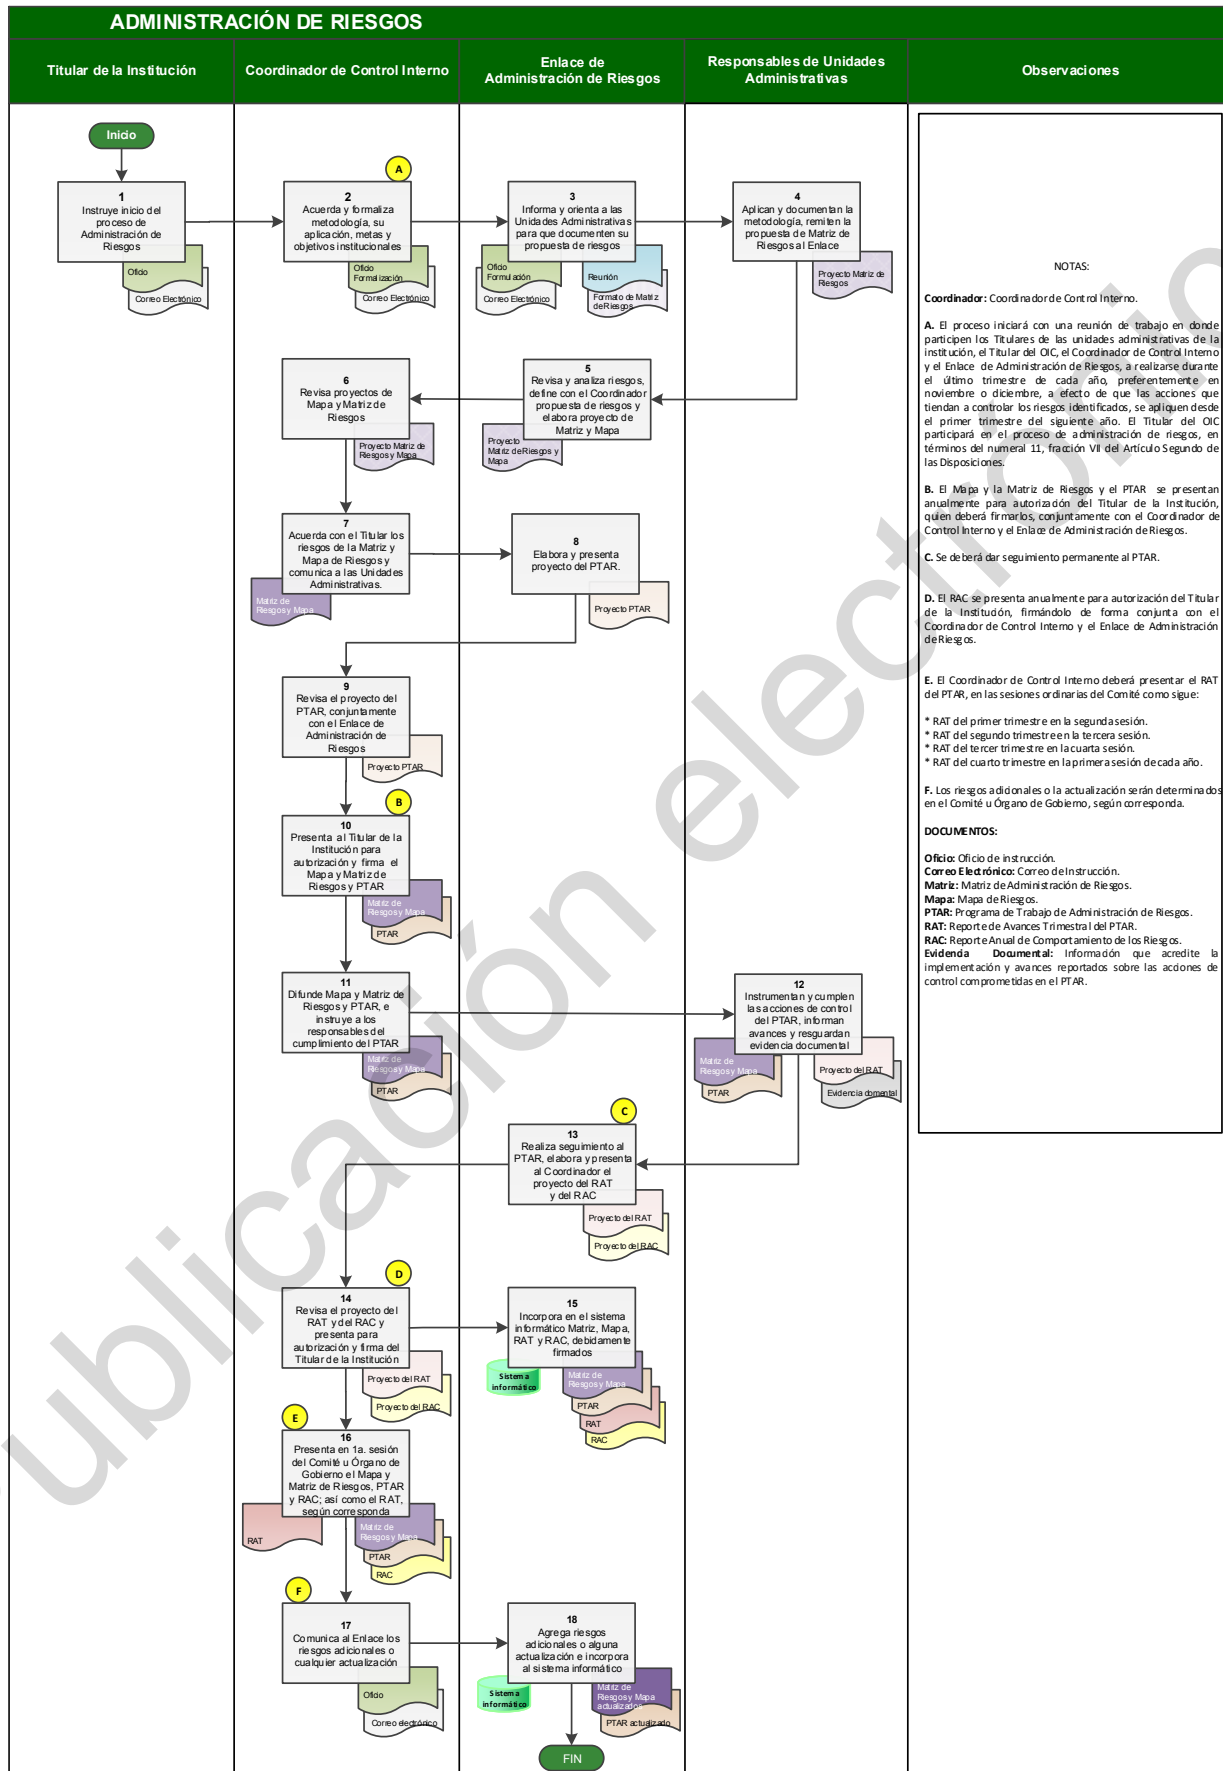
ADMINISTRACIÓN DE RIESGOS

| Titular de la Institución | Coordinador de Control Interno | Enlace de Administración de Riesgos | Responsables de Unidades Administrativas | Observaciones |
|---|---|---|---|---|

Inicio

1
Instruye inicio del proceso de Administración de Riesgos
Oficio
Correo Electrónico

A
2
Acuerda y formaliza metodología, su aplicación, metas y objetivos institucionales
Oficio Formalización
Correo Electrónico

3
Informa y orienta a las Unidades Administrativas para que documenten su propuesta de riesgos
Oficio Formulación
Correo Electrónico
Reunión
Formato de Matriz de Riesgos

4
Aplican y documentan la metodología, remiten la propuesta de Matriz de Riesgos al Enlace
Proyecto Matriz de Riesgos

5
Revisa y analiza riesgos, define con el Coordinador propuesta de riesgos y elabora proyecto de Matriz y Mapa
Proyecto Matriz de Riesgos y Mapa

6
Revisa proyectos de Mapa y Matriz de Riesgos
Proyecto Matriz de Riesgos y Mapa

7
Acuerda con el Titular los riesgos de la Matriz y Mapa de Riesgos y comunica a las Unidades Administrativas.
Matriz de Riesgos y Mapa

8
Elabora y presenta proyecto del PTAR.
Proyecto PTAR

9
Revisa el proyecto del PTAR, conjuntamente con el Enlace de Administración de Riesgos
Proyecto PTAR

B
10
Presenta al Titular de la Institución para autorización y firma el Mapa y Matriz de Riesgos y PTAR
Matriz de Riesgos y Mapa
PTAR

11
Difunde Mapa y Matriz de Riesgos y PTAR, e instruye a los responsables del cumplimiento del PTAR
Matriz de Riesgos y Mapa
PTAR

12
Instrumentan y cumplen las acciones de control del PTAR, informan avances y resguardan evidencia documental
Matriz de Riesgos y Mapa
PTAR
Proyecto del RAT
Evidencia domental

C
13
Realiza seguimiento al PTAR, elabora y presenta al Coordinador el proyecto del RAT y del RAC
Proyecto del RAT
Proyecto del RAC

D
14
Revisa el proyecto del RAT y del RAC y presenta para autorización y firma del Titular de la Institución
Proyecto del RAT
Proyecto del RAC

15
Incorpora en el sistema informático Matriz, Mapa, RAT y RAC, debidamente firmados
Sistema informático
Matriz de Riesgos y Mapa
PTAR
RAT
RAC

E
16
Presenta en 1a. sesión del Comité u Órgano de Gobierno el Mapa y Matriz de Riesgos, PTAR y RAC; así como el RAT, según corresponda
RAT
Matriz de Riesgos y Mapa
PTAR
RAC

F
17
Comunica al Enlace los riesgos adicionales o cualquier actualización
Oficio
Correo electrónico

18
Agrega riesgos adicionales o alguna actualización e incorpora al sistema informático
Sistema informático
Matriz de Riesgos Mapa actualizados
PTAR actualizado

FIN

NOTAS:

**Coordinador:** Coordinador de Control Interno.

**A.** El proceso iniciará con una reunión de trabajo en donde participen los Titulares de las unidades administrativas de la institución, el Titular del OIC, el Coordinador de Control Interno y el Enlace de Administración de Riesgos, a realizarse durante el último trimestre de cada año, preferentemente en noviembre o diciembre, a efecto de que las acciones que tiendan a controlar los riesgos identificados, se apliquen desde el primer trimestre del siguiente año. El Titular del OIC participará en el proceso de administración de riesgos, en términos del numeral 11, fracción VII del Artículo Segundo de las Disposiciones.

**B.** El Mapa y la Matriz de Riesgos y el PTAR se presentan anualmente para autorización del Titular de la Institución, quien deberá firmarlos, conjuntamente con el Coordinador de Control Interno y el Enlace de Administración de Riesgos.

**C.** Se deberá dar seguimiento permanente al PTAR.

**D.** El RAC se presenta anualmente para autorización del Titular de la Institución, firmándolo de forma conjunta con el Coordinador de Control Interno y el Enlace de Administración de Riesgos.

**E.** El Coordinador de Control Interno deberá presentar el RAT del PTAR, en las sesiones ordinarias del Comité como sigue:

* RAT del primer trimestre en la segunda sesión.
* RAT del segundo trimestre en la tercera sesión.
* RAT del tercer trimestre en la cuarta sesión.
* RAT del cuarto trimestre en la primera sesión de cada año.

**F.** Los riesgos adicionales o la actualización serán determinados en el Comité u Órgano de Gobierno, según corresponda.

**DOCUMENTOS:**

**Oficio:** Oficio de instrucción.
**Correo Electrónico:** Correo de Instrucción.
**Matriz:** Matriz de Administración de Riesgos.
**Mapa:** Mapa de Riesgos.
**PTAR:** Programa de Trabajo de Administración de Riesgos.
**RAT:** Reporte de Avances Trimestral del PTAR.
**RAC:** Reporte Anual de Comportamiento de los Riesgos.
**Evidencia Documental:** Información que acredite la implementación y avances reportados sobre las acciones de control comprometidas en el PTAR.

ublicación electrónica